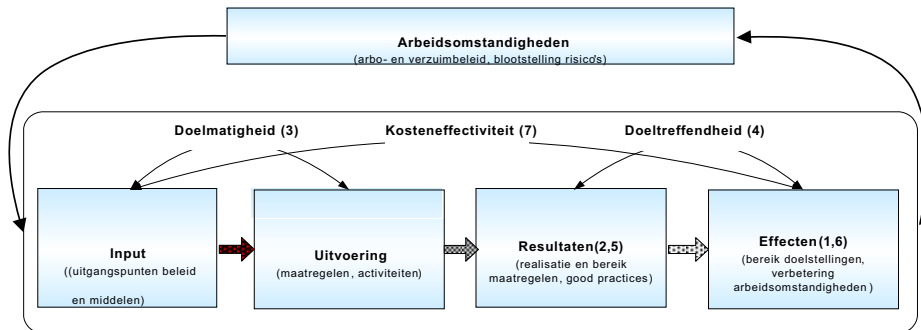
Arbeidsomstandigheden
(arbo- en verzuimbeleid, blootstelling risicо's)

Doelmatigheid (3)

Kosteneffectiviteit (7)

Doeltreffendheid (4)

Input
((uitgangspunten beleid

en middelen)

Uitvoering
(maatregelen, activiteiten)

Resultaten(2,5)
(realisatie en bereik maatregelen, good practices)

Effecten(1,6)
(bereik doelstellingen, verbetering arbeidsomstandigheden )